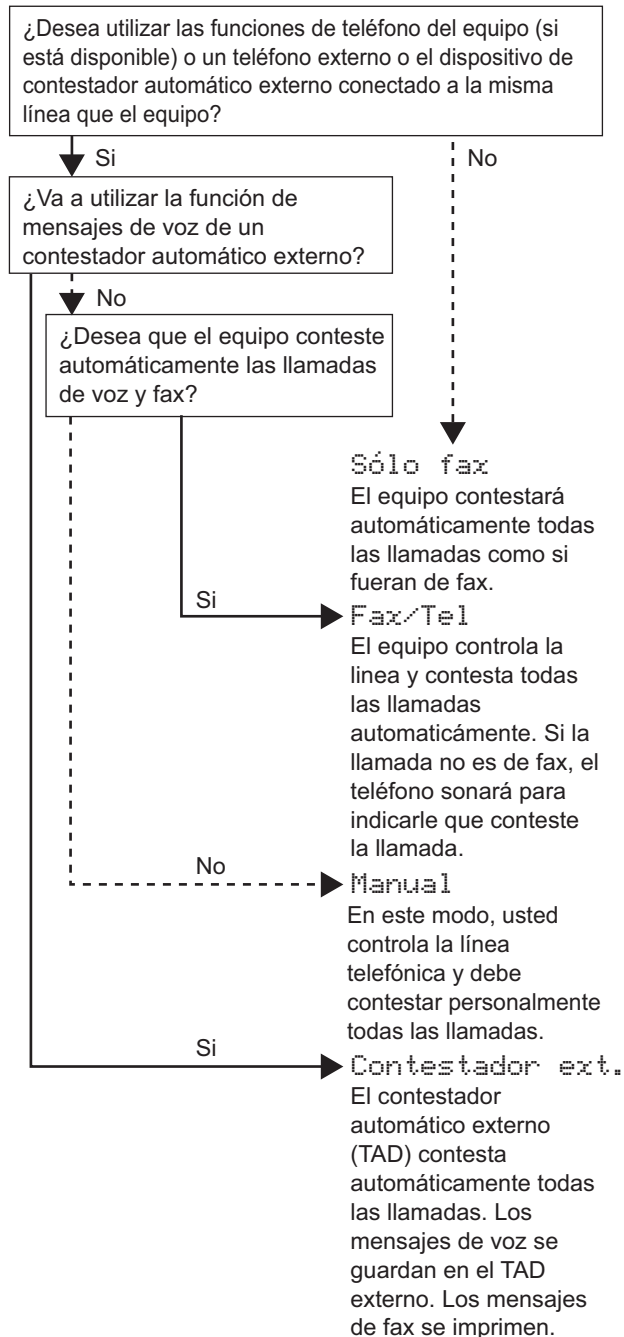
¿Desea utilizar las funciones de teléfono del equipo (si está disponible) o un teléfono externo o el dispositivo de contestador automático externo conectado a la misma línea que el equipo?

Si

No

¿Va a utilizar la función de mensajes de voz de un contestador automático externo?

No

¿Desea que el equipo conteste automáticamente las llamadas de voz y fax?

Sólo fax
El equipo contestará automáticamente todas las llamadas como si fueran de fax.

Si

Fax/Tel
El equipo controla la linea y contesta todas las llamadas automaticámente. Si la llamada no es de fax, el teléfono sonará para indicarle que conteste la llamada.

No

Manual
En este modo, usted controla la línea telefónica y debe contestar personalmente todas las llamadas.

Si

Contestador ext.
El contestador automático externo (TAD) contesta automáticamente todas las llamadas. Los mensajes de voz se guardan en el TAD externo. Los mensajes de fax se imprimen.